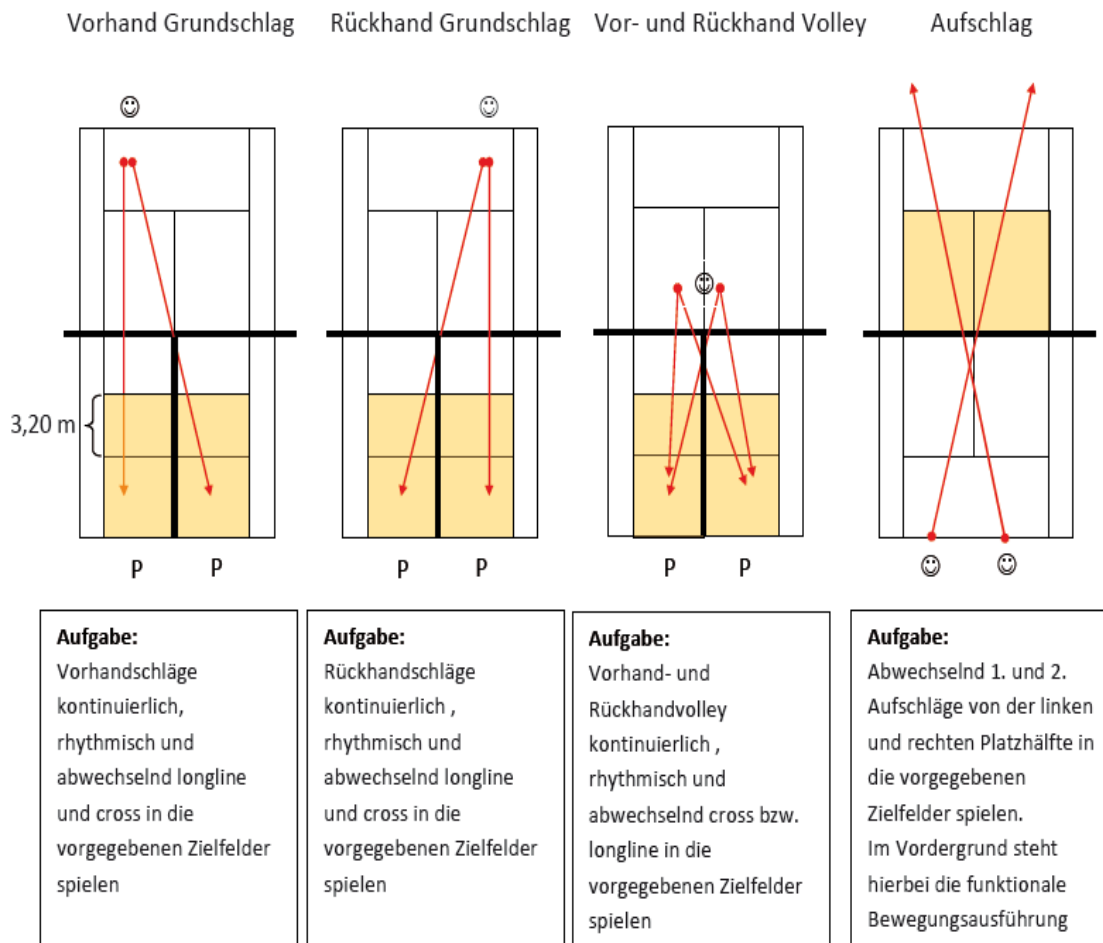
Vorhand Grundschlag

Rückhand Grundschlag

Vor- und Rückhand Volley

Aufschlag

☺

☺

☺

3,20 m

P P

P P

P P

☺ ☺

**Aufgabe:**
Vorhandschläge kontinuierlich, rhythmisch und abwechselnd longline und cross in die vorgegebenen Zielfelder spielen

**Aufgabe:**
Rückhandschläge kontinuierlich , rhythmisch und abwechselnd longline und cross in die vorgegebenen Zielfelder spielen

**Aufgabe:**
Vorhand- und Rückhandvolley kontinuierlich , rhythmisch und abwechselnd cross bzw. longline in die vorgegebenen Zielfelder spielen

**Aufgabe:**
Abwechselnd 1. und 2. Aufschläge von der linken und rechten Platzhälfte in die vorgegebenen Zielfelder spielen.
Im Vordergrund steht hierbei die funktionale Bewegungsausführung